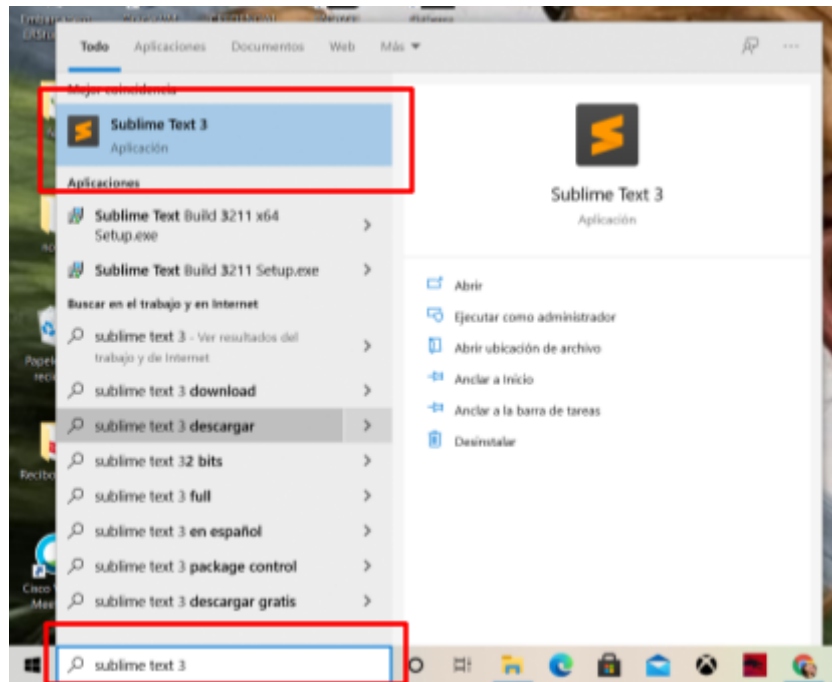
Todo Aplicaciones Documentos Web Más

Mejor coincidencia

Sublime Text 3
Aplicación

Aplicaciones

Sublime Text Build 3211 x64 Setup.exe

Sublime Text Build 3211 Setup.exe

Buscar en el trabajo y en Internet

sublime text 3 - Ver resultados del trabajo y de Internet

sublime text 3 download

sublime text 3 descargar

sublime text 32 bits

sublime text 3 full

sublime text 3 en español

sublime text 3 package control

sublime text 3 descargar gratis

Sublime Text 3
Aplicación

Abrir
Ejecutar como administrador
Abrir ubicación de archivo
Anclar a Inicio
Anclar a la barra de tareas
Desinstalar

sublime text 3

Papelera de reciclaje
Recibo
Cisco Meet